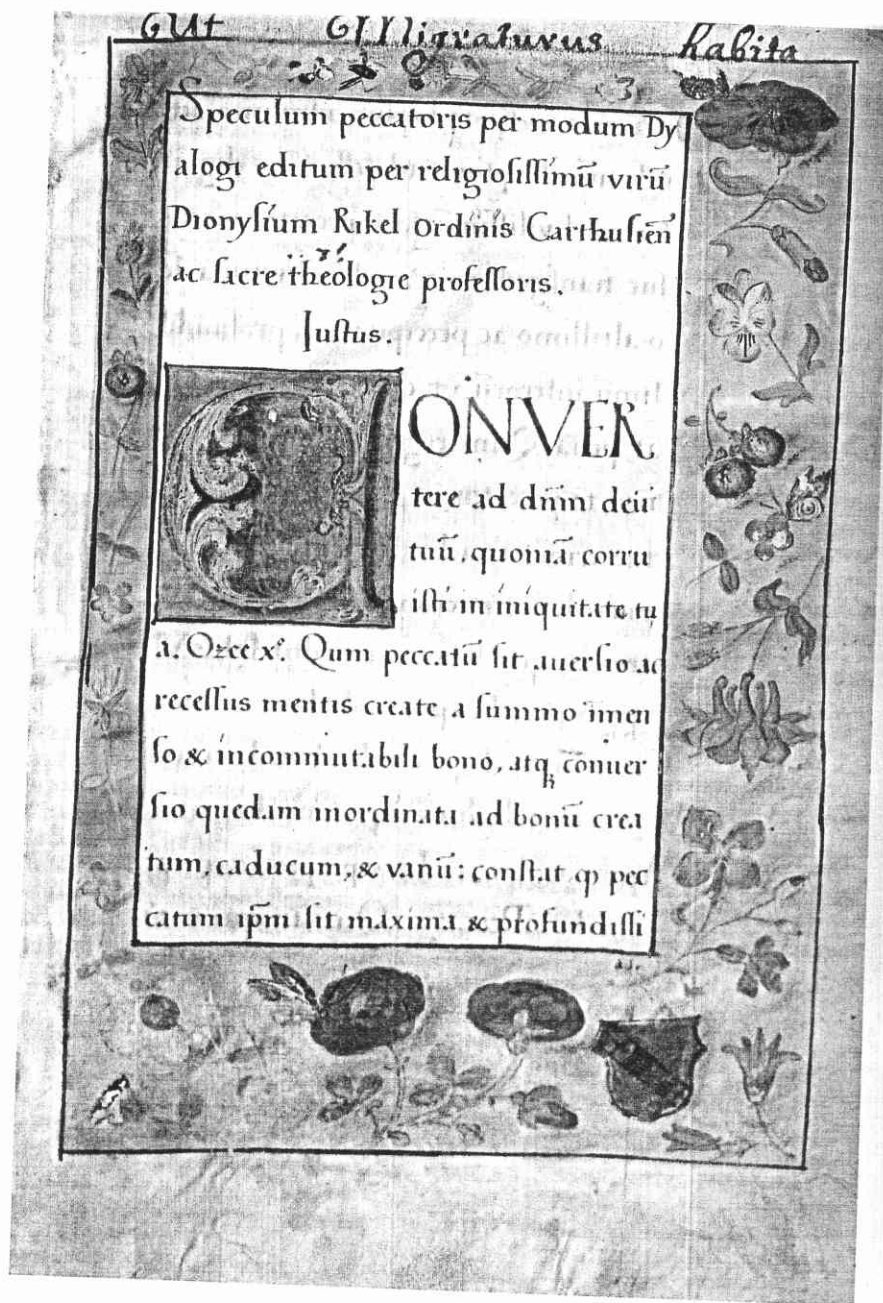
GUt GIIligraturus Kabita

Speculum peccatoris per modum Dyalogi editum per religiosissimū virū Dionysium Rikel ordinis Carthusien ac sacre theologie professoris.

Justus.

CONVERtere ad dn̄m deū tuū, quoniā corruisti in iniquitate tua. Ozee x°. Qum peccatū sit auersio ac recessus mentis create a summo imenso & incommutabili bono, atq̄ conuersio quedam inordinata ad bonū creatum, caducum, & vanū: constat q̄ peccatum ipm̄ sit maxima & profundissi